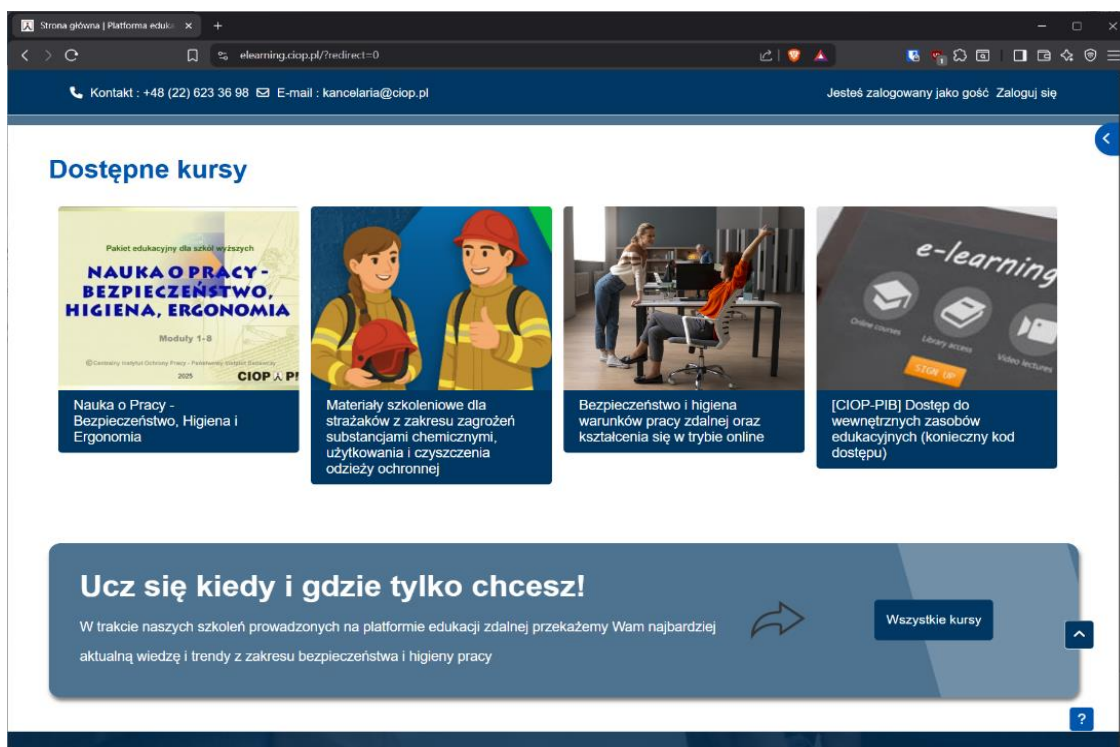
Strona główna | Platforma eduka ×

elearning.ciop.pl/?redirect=0

Kontakt : +48 (22) 623 36 98 E-mail : kancelaria@ciop.pl

Jesteś zalogowany jako gość Zaloguj się

Dostępne kursy

Pakiet edukacyjny dla szkół wyższych

NAUKA O PRACY - BEZPIECZEŃSTWO, HIGIENA, ERGONOMIA

Moduły 1-8

© Centralny Instytut Ochrony Pracy - Państwowy Instytut Badawczy

2025

CIOP PI

Nauka o Pracy - Bezpieczeństwo, Higiena i Ergonomia

Materiały szkoleniowe dla strażaków z zakresu zagrożeń substancjami chemicznymi, użytkowania i czyszczenia odzieży ochronnej

Bezpieczeństwo i higiena warunków pracy zdalnej oraz kształcenia się w trybie online

e-learning

Online courses

Library access

Video lectures

SIGN UP

[CIOP-PIB] Dostęp do wewnętrznych zasobów edukacyjnych (konieczny kod dostępu)

Ucz się kiedy i gdzie tylko chcesz!

W trakcie naszych szkoleń prowadzonych na platformie edukacji zdalnej przekażemy Wam najbardziej aktualną wiedzę i trendy z zakresu bezpieczeństwa i higieny pracy

Wszystkie kursy

?